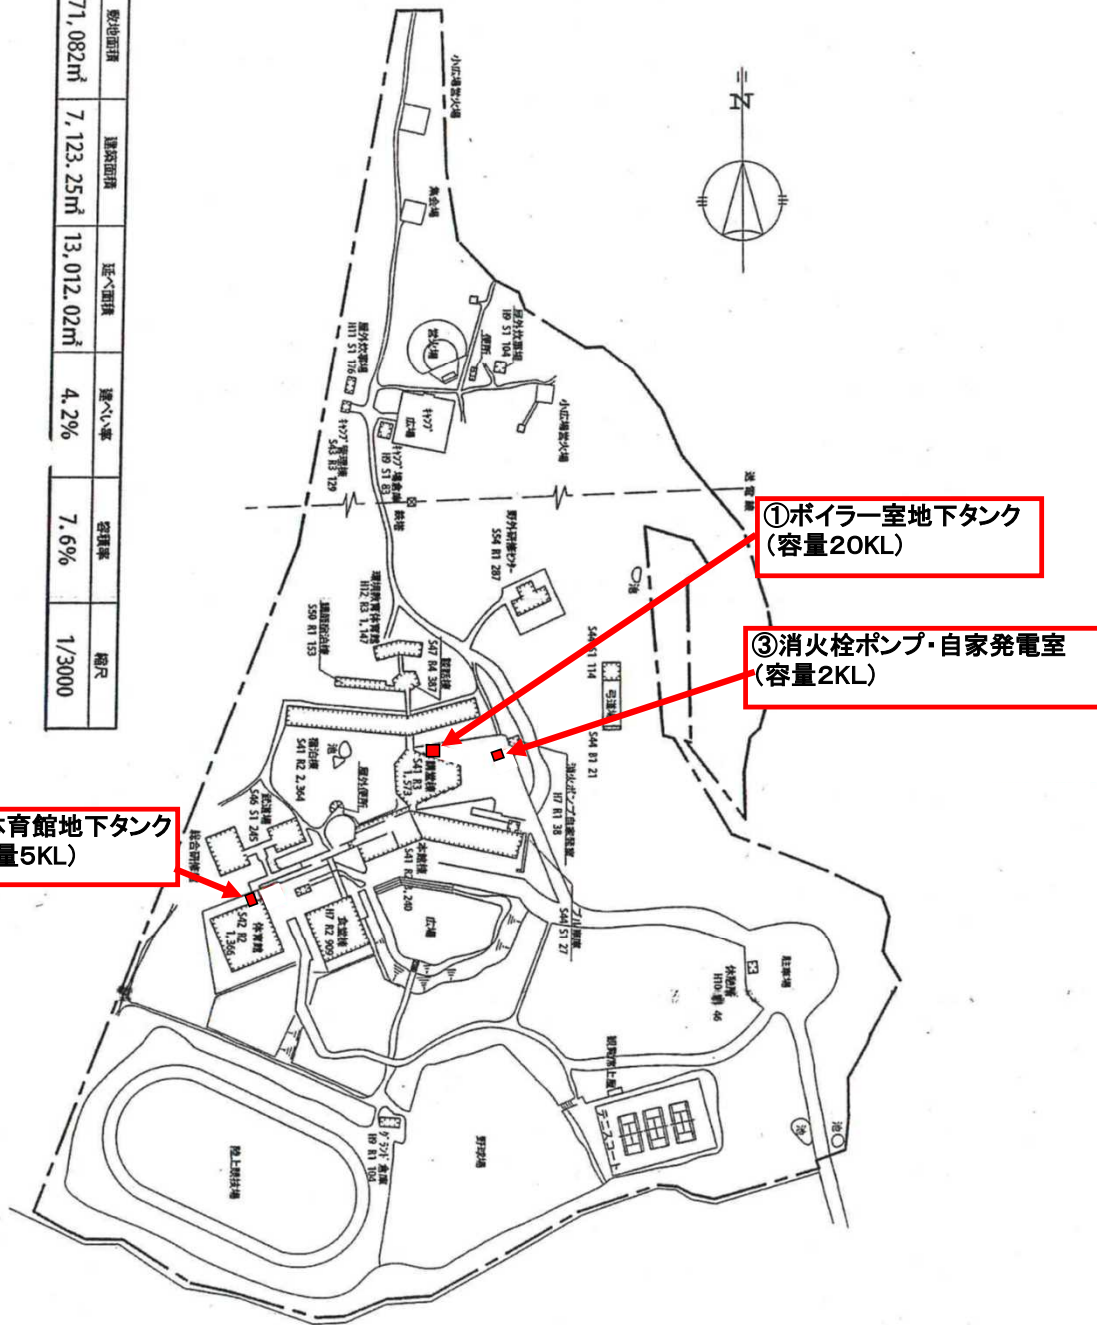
| 敷地面積 | 建築面積 | 延べ面積 | 建ぺい率 | 容積率 | 縮尺 |
|---|---|---|---|---|---|
| 71,082㎡ | 7,123.25㎡ | 13,012.02㎡ | 4.2% | 7.6% | 1/3000 |

N

小広場宿火場

集会場

屋外炊事場 H9 S1 104

野外炊事場 H11 S1 176

広場

キャンプ場

小広場宿火場

キャンプ 場管理棟 H9 S1 83

キャンプ 場管理棟 S43 R1 129

送電線

野外活動センター S54 R1 287

池

運動教育体育館 H12 R3 1,147

講師居住棟 S50 R1 153

S47 R4 387

S44 S1 114

弓道場

S44 B1 21

消火栓ポンプ自家発電室

H7 R1 38

研修棟 S41 R3 1,573

S46 S1 245

宿泊棟 S41 R2 2,364

池

総合研修棟

本館棟 S41 R2 2,240

S42 R2 1,366 体育館

H7 R2 909 食堂棟

広場

S44 S1 27

駐車場

休憩所 H10 鉄 46

屋内運動場

テニスコート

池

池

グランド倉庫 H9 R1 104

野球場

陸上競技場

①ボイラー室地下タンク
（容量20KL）

③消火栓ポンプ・自家発電室
（容量2KL）

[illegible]体育館地下タンク
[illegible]量5KL）